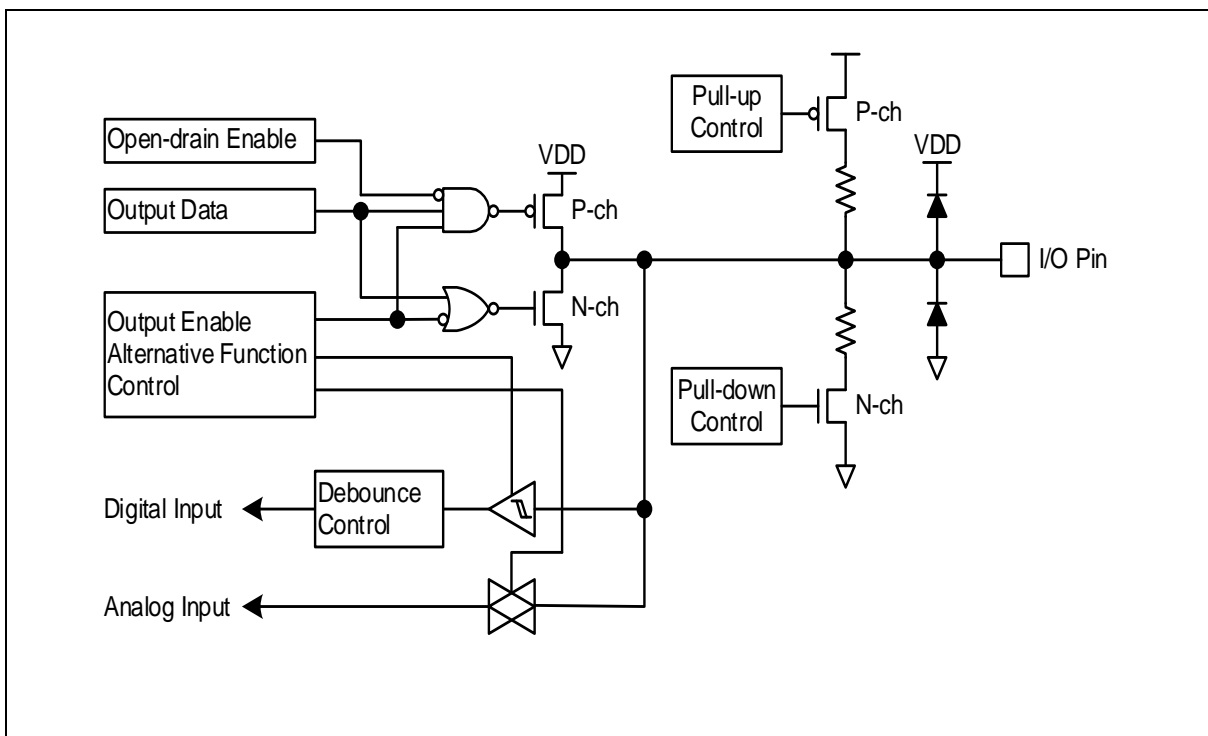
Pull-up Control

P-ch

Open-drain Enable

VDD

VDD

Output Data

P-ch

I/O Pin

Output Enable Alternative Function Control

N-ch

Pull-down Control

N-ch

Digital Input

Debounce Control

Analog Input